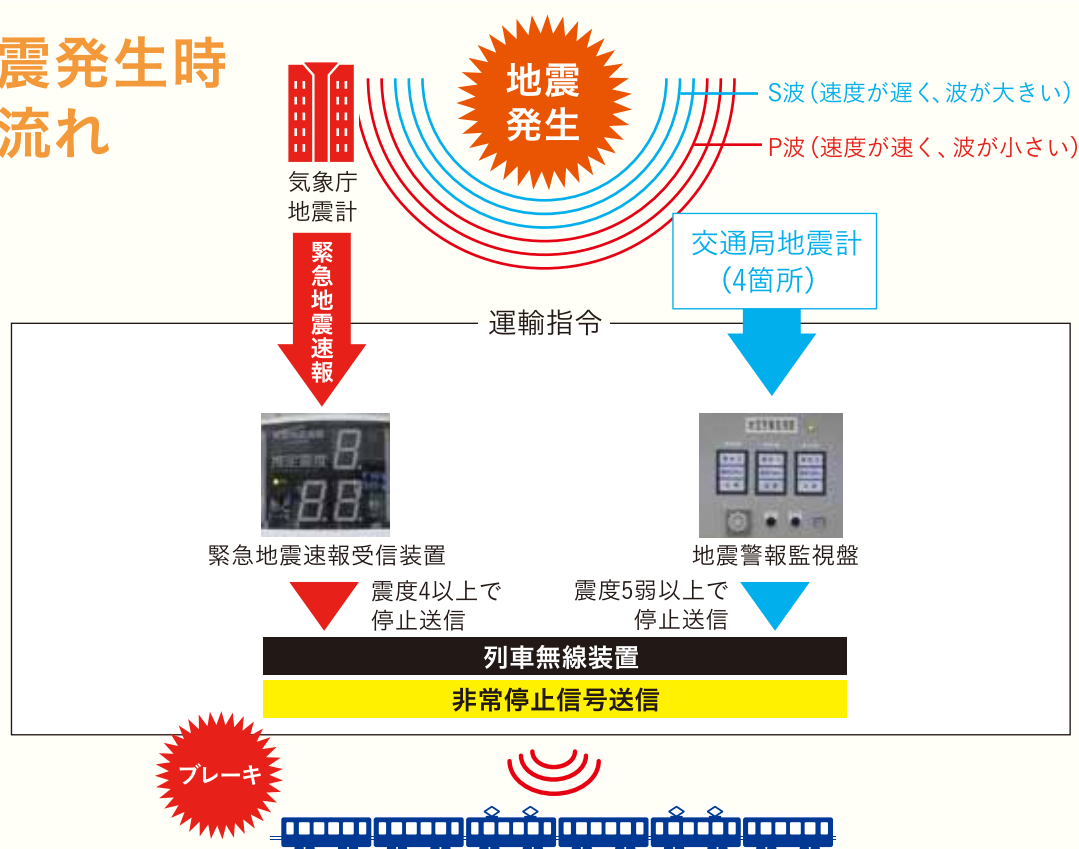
震発生時
流れ

地震
発生

S波（速度が遅く、波が大きい）
P波（速度が速く、波が小さい）

気象庁
地震計

緊急地震速報

交通局地震計
（4箇所）

運輸指令

緊急地震速報受信装置

地震警報監視盤

震度4以上で
停止送信

震度5弱以上で
停止送信

列車無線装置

非常停止信号送信

ブレーキ